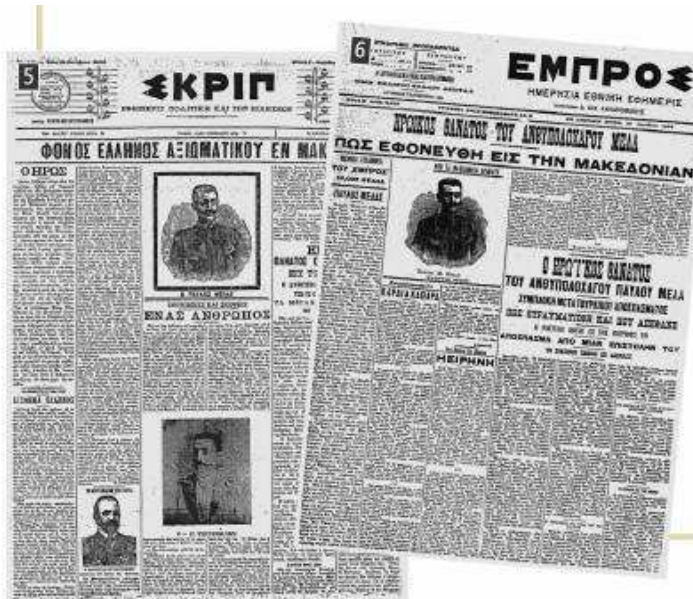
5

ΣΚΡΙΠ

ΕΦΗΜΕΡΙΣ ΠΟΛΙΤΙΚΗ ΚΑΙ ΤΩΝ ΕΙΔΗΣΕΩΝ

ΦΟΝΟΣ ΕΛΛΗΝΟΣ ΑΞΙΩΜΑΤΙΚΟΥ ΕΝ ΜΑΚ

Ο ΗΡΩΣ

ΕΝΑΣ ΑΝΘΡΩΠΟΣ

6

ΕΜΠΡΟΣ

ΗΜΕΡΗΣΙΑ ΕΘΝΙΚΗ ΕΦΗΜΕΡΙΣ

ΗΡΩΙΚΟΣ ΘΑΝΑΤΟΣ ΤΟΥ ΑΝΘΥΠΟΛΟΧΑΓΟΥ ΜΕΛΑ

ΠΩΣ ΕΦΟΝΕΥΘΗ ΕΙΣ ΤΗΝ ΜΑΚΕΔΟΝΙΑΝ

ΠΑΥΛΟΣ ΜΕΛΑΣ

Ο ΗΡΩΙΚΟΣ ΘΑΝΑΤΟΣ ΤΟΥ ΑΝΘΥΠΟΛΟΧΑΓΟΥ ΠΑΥΛΟΥ ΜΕΛΑ

ΣΥΜΠΛΟΚΗ ΜΕΤΑ ΤΟΥΡΚΙΚΟΥ ΑΠΟΣΠΑΣΜΑΤΟΣ

ΠΩΣ ΕΞΕΠΝΕΥΣΕ

ΑΠΟΣΠΑΣΜΑ ΑΠΟ ΜΙΑΝ ΕΠΙΣΤΟΛΗΝ ΤΟΥ

ΕΙΡΗΝΗ